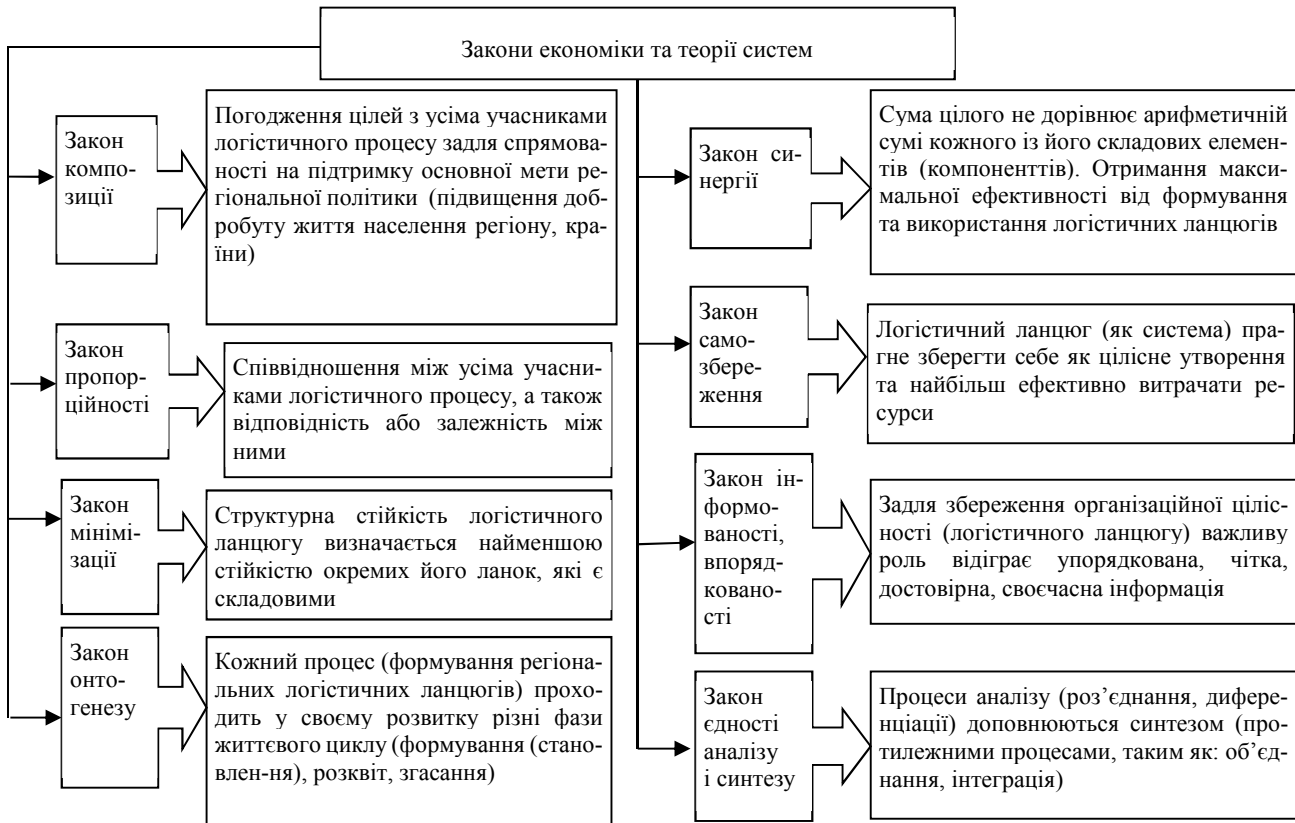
Закони економіки та теорії систем

Закон композиції

Погодження цілей з усіма учасниками логістичного процесу задля спрямованості на підтримку основної мети регіональної політики (підвищення добробуту життя населення регіону, країни)

Закон пропорційності

Співвідношення між усіма учасниками логістичного процесу, а також відповідність або залежність між ними

Закон мінімізації

Структурна стійкість логістичного ланцюгу визначається найменшою стійкістю окремих його ланок, які є складовими

Закон онтогенезу

Кожний процес (формування регіональних логістичних ланцюгів) проходить у своєму розвитку різні фази життєвого циклу (формування (становлен-ня), розквіт, згасання)

Закон синергії

Сума цілого не дорівнює арифметичній сумі кожного із його складових елементів (компоненттів). Отримання максимальної ефективності від формування та використання логістичних ланцюгів

Закон самозбереження

Логістичний ланцюг (як система) прагне зберегти себе як цілісне утворення та найбільш ефективно витрачати ресурси

Закон інформованості, впорядкованості

Задля збереження організаційної цілісності (логістичного ланцюгу) важливу роль відіграє упорядкована, чітка, достовірна, своєчасна інформація

Закон єдності аналізу і синтезу

Процеси аналізу (роз’єднання, диференціації) доповнюються синтезом (протилежними процесами, таким як: об’єднання, інтеграція)